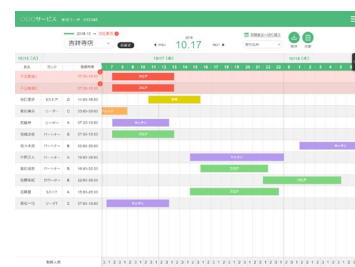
○○○○サービス

2018.10

吉祥寺店

10.17

10/17（水）

10/18（木）

| 氏名 | 役職 | 勤務時間 |
|---|---|---|
| 不足勤務 | | |
| 不足勤務 | | |
| 深町美紀 | 店長 | 11:00-18:00 |
| 清水雅美 | リーダー | 07:00-10:00 |
| 松崎舞 | リーダー | 07:30-10:30 |
| 松岡涼香 | パートナー | 07:30-10:30 |
| 佐々木翔 | パートナー | 05:00-09:00 |
| 小野正人 | パートナー | 16:00-00:00 |
| 山口京子 | パートナー | 16:00-22:00 |
| 佐藤健太 | パートナー | 18:00-00:00 |
| 加藤真理 | サポート | 15:00-20:00 |
| 原田一正 | リーダー | 07:00-10:00 |

7 8 9 10 11 12 13 14 15 16 17 18 19 20 21 22 23 0 1 2 3 4 5 6 7 8

勤務人数